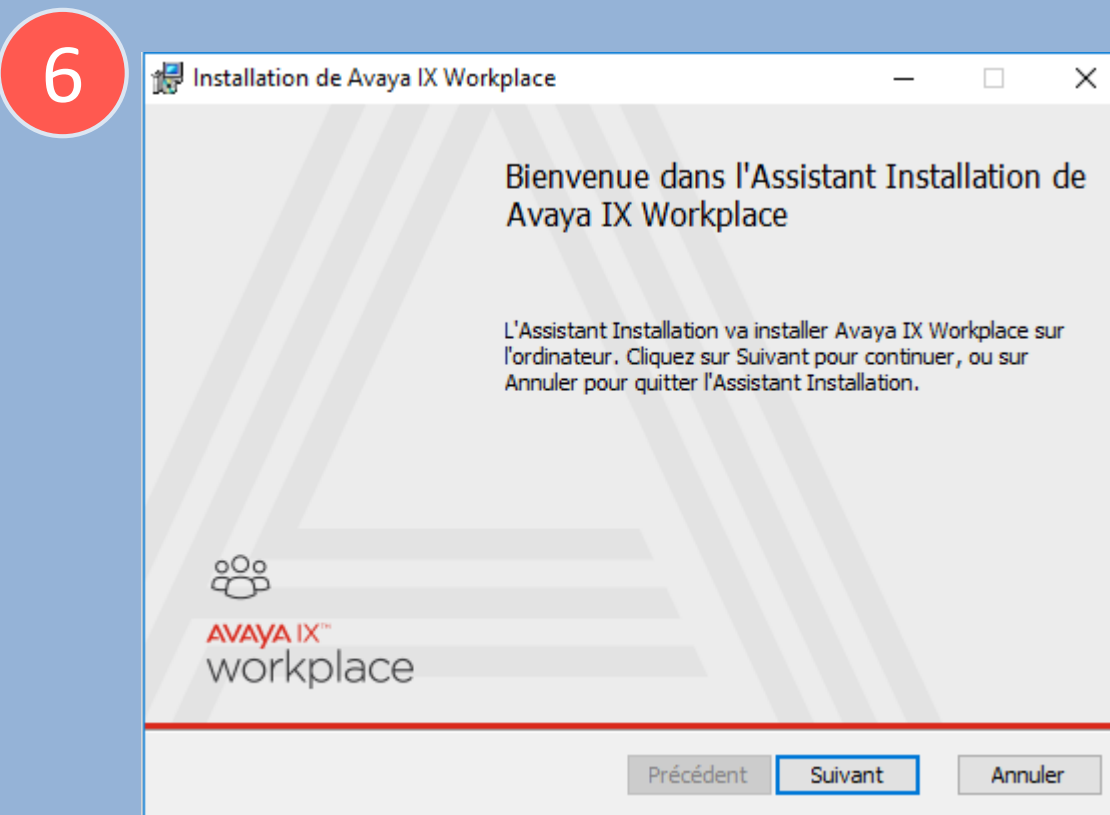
6

Installation de Avaya IX Workplace

Bienvenue dans l'Assistant Installation de Avaya IX Workplace

L'Assistant Installation va installer Avaya IX Workplace sur l'ordinateur. Cliquez sur Suivant pour continuer, ou sur Annuler pour quitter l'Assistant Installation.

AVAYA IX™
workplace

Précédent
Suivant
Annuler